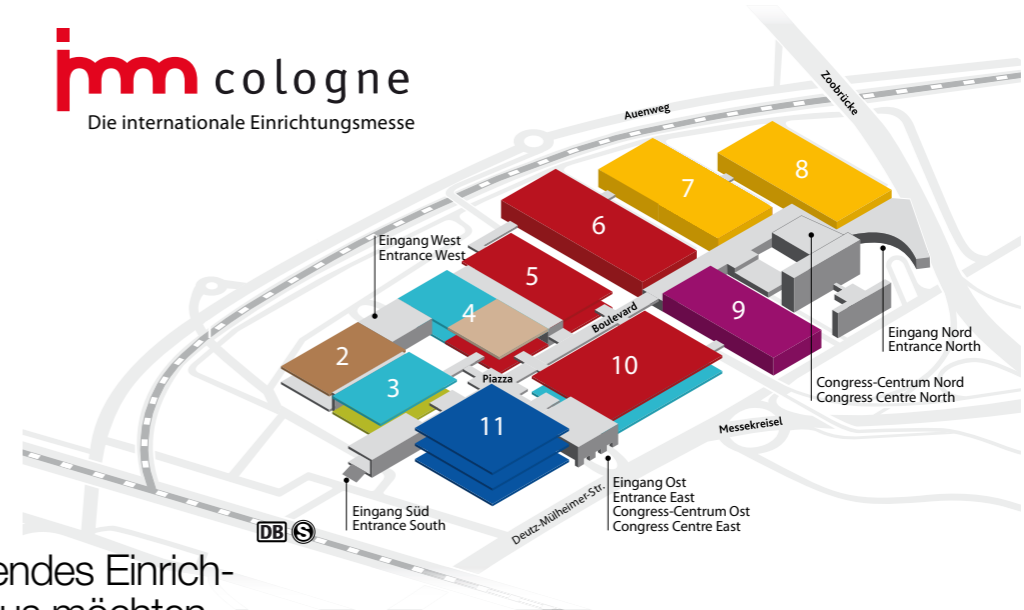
imm cologne
Die internationale Einrichtungsmesse

Auenweg
Zoobrücke

8
7
6
5
4
2
3
9
10
11

Eingang West
Entrance West

Boulevard
Piazza

Eingang Nord
Entrance North

Congress-Centrum Nord
Congress Centre North

Messekreisel

Eingang Ost
Entrance East
Congress-Centrum Ost
Congress Centre East

Deutz-Mülheimer-Str.

Eingang Süd
Entrance South

DB S

endes Einrich-
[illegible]